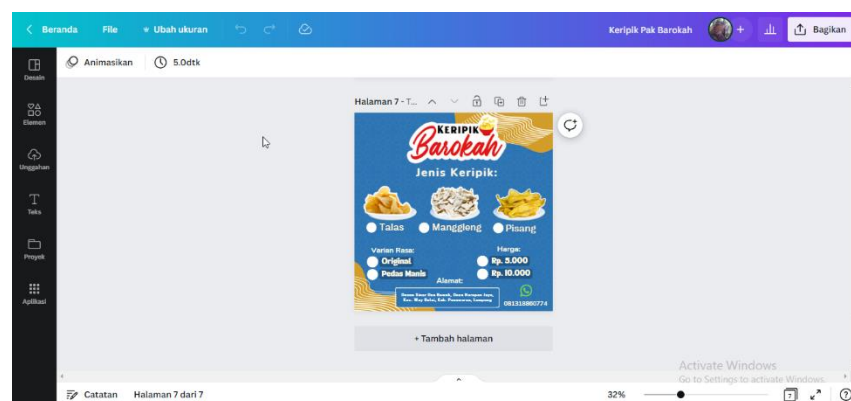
Beranda File Ubah ukuran Keripik Pak Barokah Bagikan

Desain
Elemen
Unggahan
Teks
Proyek
Aplikasi

Animasikan 5.0dtk

Halaman 7 - T...

KERIPIK
Barokah
Jenis Keripik:
Talas
Manggleng
Pisang
Varian Rasa:
Original
Pedas Manis
Harga:
Rp. 5.000
Rp. 10.000
Alamat:
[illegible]
081318880774

+ Tambah halaman

Activate Windows
Go to Settings to activate Windows.

Catatan Halaman 7 dari 7 32% 7 ?